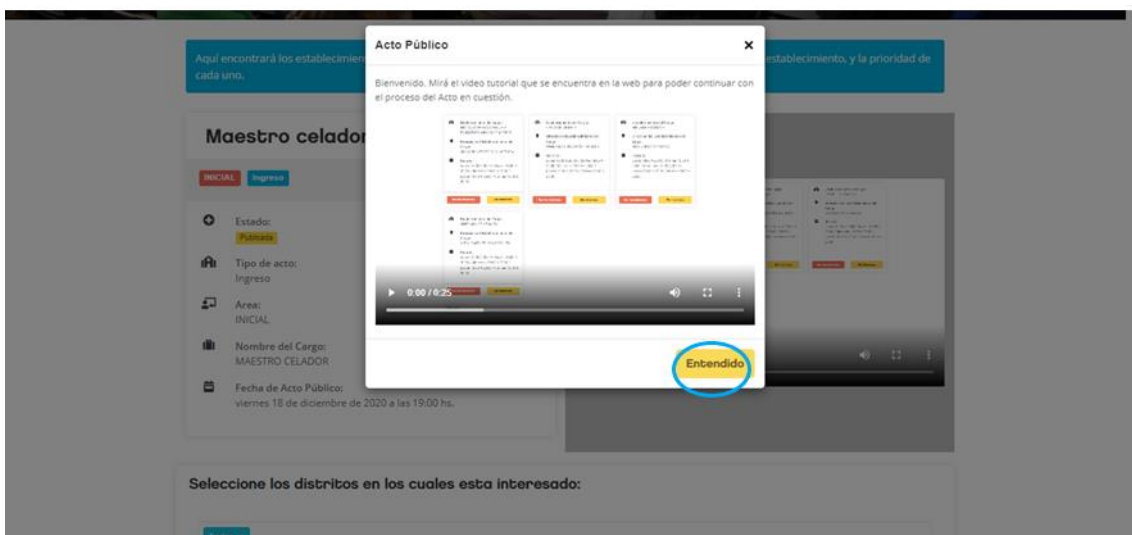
Aquí encontrará los establecimien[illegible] establecimiento, y la prioridad de cada uno.

Maestro celador

INICIAL Ingreso

Estado:
Publicado

Tipo de acto:
Ingreso

Area:
INICIAL

Nombre del Cargo:
MAESTRO CELADOR

Fecha de Acto Público:
viernes 18 de diciembre de 2020 a las 19:00 hs.

Acto Público

×

Bienvenido. Mirá el video tutorial que se encuentra en la web para poder continuar con el proceso del Acto en cuestión.

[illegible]

0:00 / 0:25

Entendido

Seleccione los distritos en los cuales esta interesado: